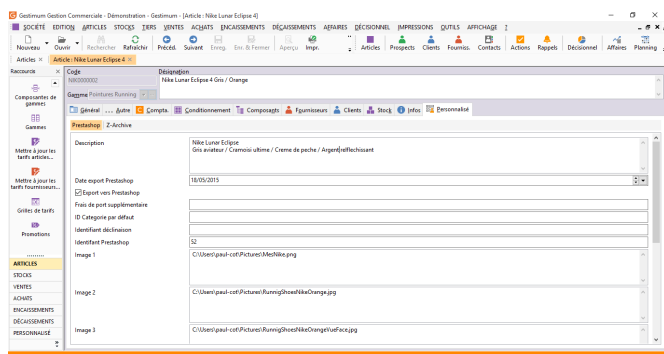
Gestimum Gestion Commerciale - Démonstration - Gestimum - [Article : Nike Lunar Eclipse 4]

SOCIÉTÉ EDITION ARTICLES STOCKS TIERS VENTES ACHATS ENCAISSEMENTS DÉCAISSEMENTS AFFAIRES DÉCISIONNEL IMPRESSIONS OUTILS AFFICHAGE ?

Nouveau Ouvrir Rechercher Rafraîchir Précéd. Suivant Enreg. Enr. & Fermer Aperçu Impr. Articles Prospects Clients Fournis. Contacts Actions Rappels Décisionnel Affaires Planning

Articles Article : Nike Lunar Eclipse 4

Raccourcis

Composantes de gammes

Gammes

Mettre à jour les tarifs articles...

Mettre à jour les tarifs fournisseurs...

Grilles de tarifs

Promotions

ARTICLES
STOCKS
VENTES
ACHATS
ENCAISSEMENTS
DÉCAISSEMENTS
PERSONNALISÉ

Code
NIK0000002
Désignation
Nike Lunar Eclipse 4 Gris / Orange
Gamme Pointures Running

Général Autre Compta. Conditionnement Composants Fournisseurs Clients Stock Infos Personnalisé

Prestashop Z-Archive

Description
Nike Lunar Eclipse
Gris aviateur / Cramoisi ultime / Creme de peche / Argent réfléchissant

Date export Prestashop 18/05/2015
Export vers Prestashop
Frais de port supplémentaire
ID Categorie par défaut
Identifiant déclinaison
Identifiant Prestashop 52
Image 1 C:\Users\paul-cot\Pictures\MesNike.png
Image 2 C:\Users\paul-cot\Pictures\RunningShoesNikeOrange.jpg
Image 3 C:\Users\paul-cot\Pictures\RunningShoesNikeOrangeVueFace.jpg